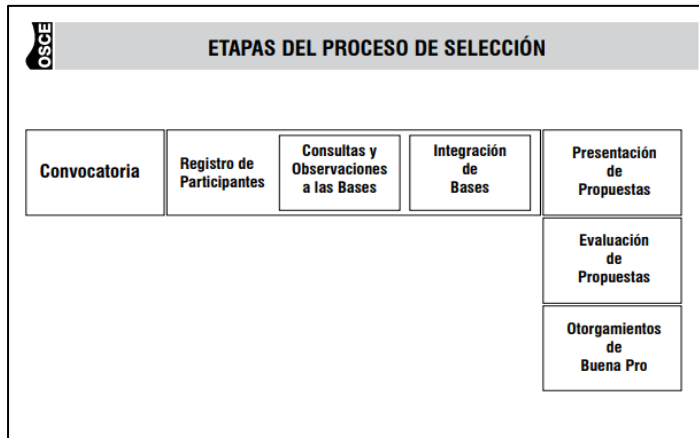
OSCE

ETAPAS DEL PROCESO DE SELECCIÓN

Convocatoria

Registro de Participantes

Consultas y Observaciones a las Bases

Integración de Bases

Presentación de Propuestas

Evaluación de Propuestas

Otorgamientos de Buena Pro